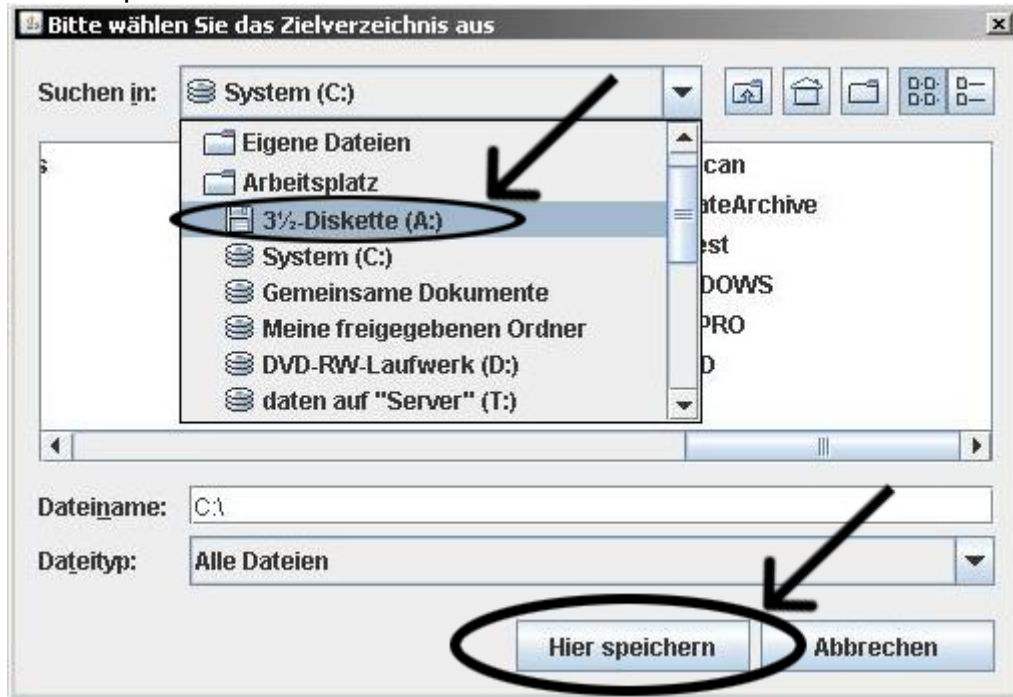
Bitte wählen Sie das Zielverzeichnis aus

Suchen in: System (C:)

Eigene Dateien
Arbeitsplatz
3½-Diskette (A:)
System (C:)
Gemeinsame Dokumente
Meine freigegebenen Ordner
DVD-RW-Laufwerk (D:)
daten auf "Server" (T:)

s
can
ateArchive
est
DOWS
PRO
D

Dateiname: C:\
Dateityp: Alle Dateien

Hier speichern
Abbrechen